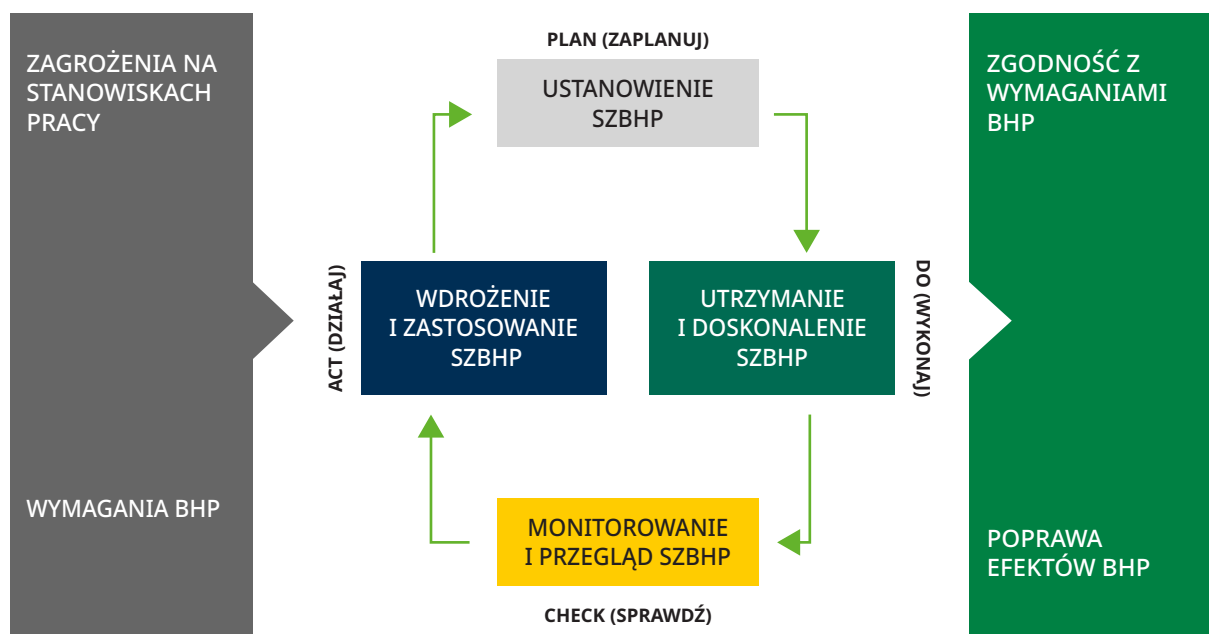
ZAGROŻENIA NA STANOWISKACH PRACY

WYMAGANIA BHP

PLAN (ZAPLANUJ)

USTANOWIENIE SZBHP

ACT (DZIAŁAJ)

WDROŻENIE I ZASTOSOWANIE SZBHP

UTRZYMANIE I DOSKONALENIE SZBHP

DO (WYKONAJ)

MONITOROWANIE I PRZEGLĄD SZBHP

CHECK (SPRAWDŹ)

ZGODNOŚĆ Z WYMAGANIAMI BHP

POPRAWA EFEKTÓW BHP